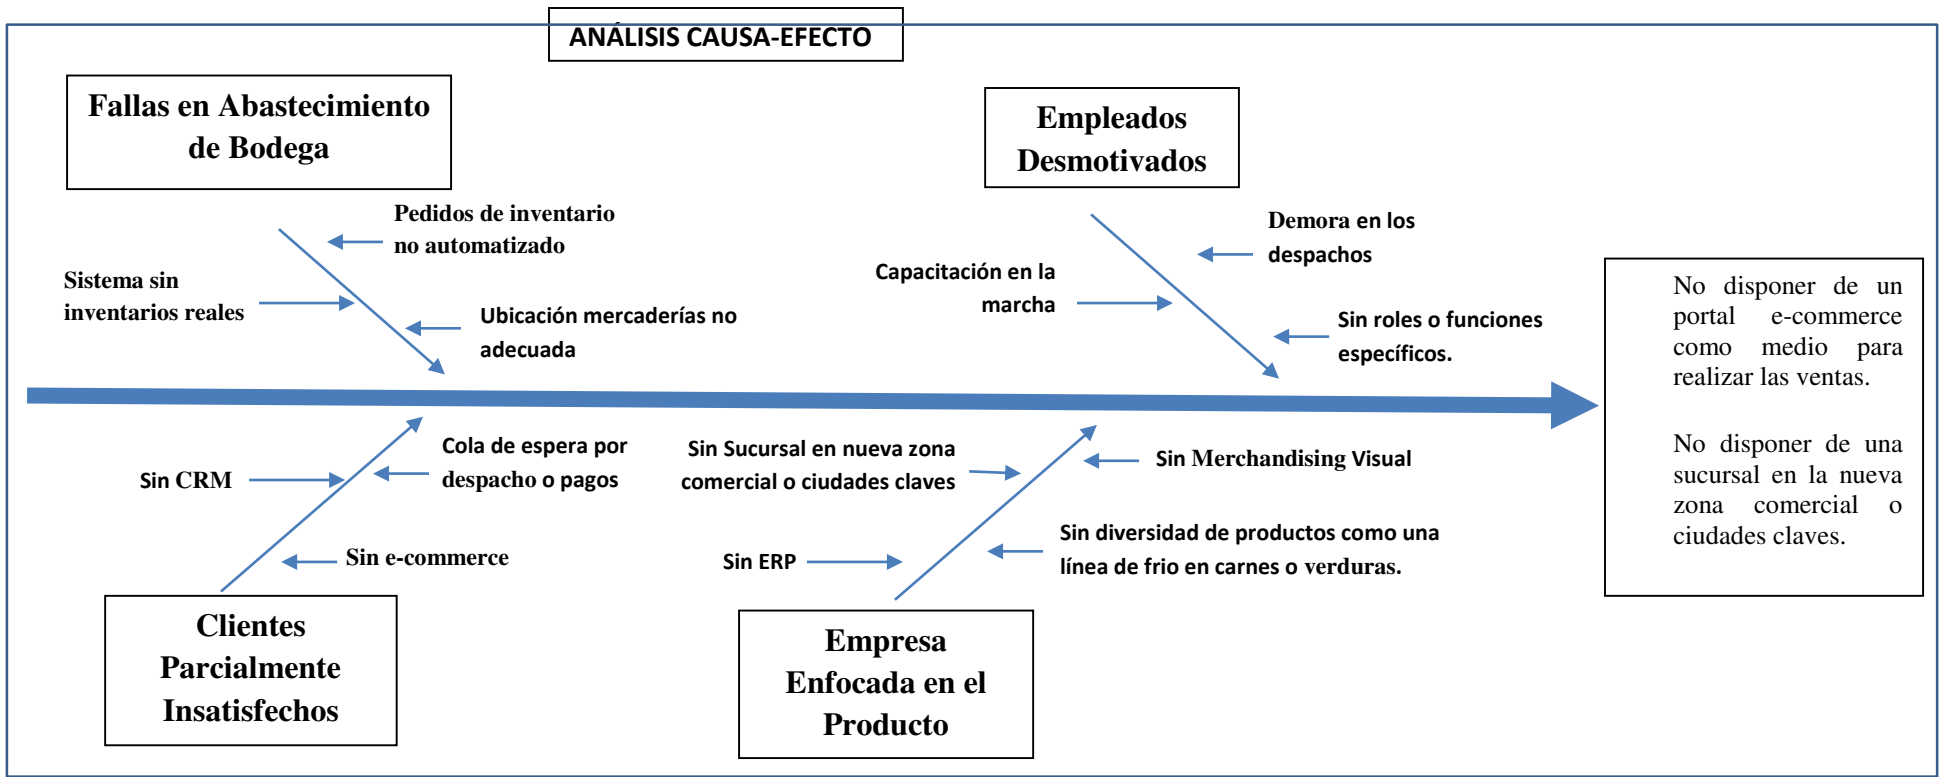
ANÁLISIS CAUSA-EFECTO

Fallas en Abastecimiento de Bodega

Pedidos de inventario no automatizado

Sistema sin inventarios reales

Ubicación mercaderías no adecuada

Empleados Desmotivados

Demora en los despachos

Capacitación en la marcha

Sin roles o funciones específicos.

No disponer de un portal e-commerce como medio para realizar las ventas.

No disponer de una sucursal en la nueva zona comercial o ciudades claves.

Cola de espera por despacho o pagos

Sin CRM

Sin e-commerce

Clientes Parcialmente Insatisfechos

Sin Sucursal en nueva zona comercial o ciudades claves

Sin Merchandising Visual

Sin diversidad de productos como una línea de frio en carnes o verduras.

Sin ERP

Empresa Enfocada en el Producto